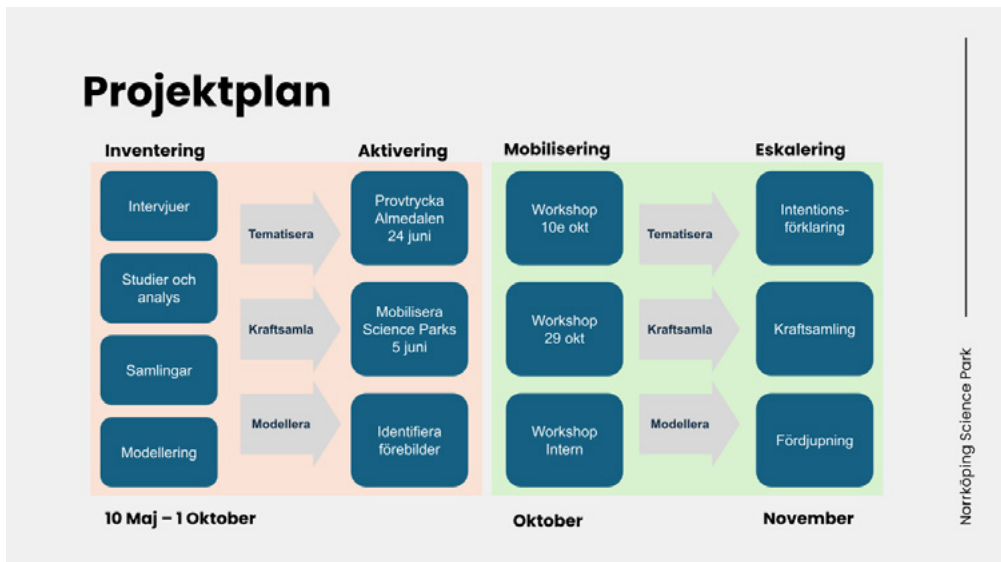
Projektplan

Inventering

Intervjuer

Studier och analys

Samlingar

Modellering

Tematisera

Kraftsamla

Modellera

Aktivering

Provtrycka Almedalen 24 juni

Mobilisera Science Parks 5 juni

Identifiera förebilder

Mobilisering

Workshop 10e okt

Workshop 29 okt

Workshop Intern

Tematisera

Kraftsamla

Modellera

Eskalering

Intentionsförklaring

Kraftsamling

Fördjupning

10 Maj – 1 Oktober

Oktober

November

Norrköping Science Park